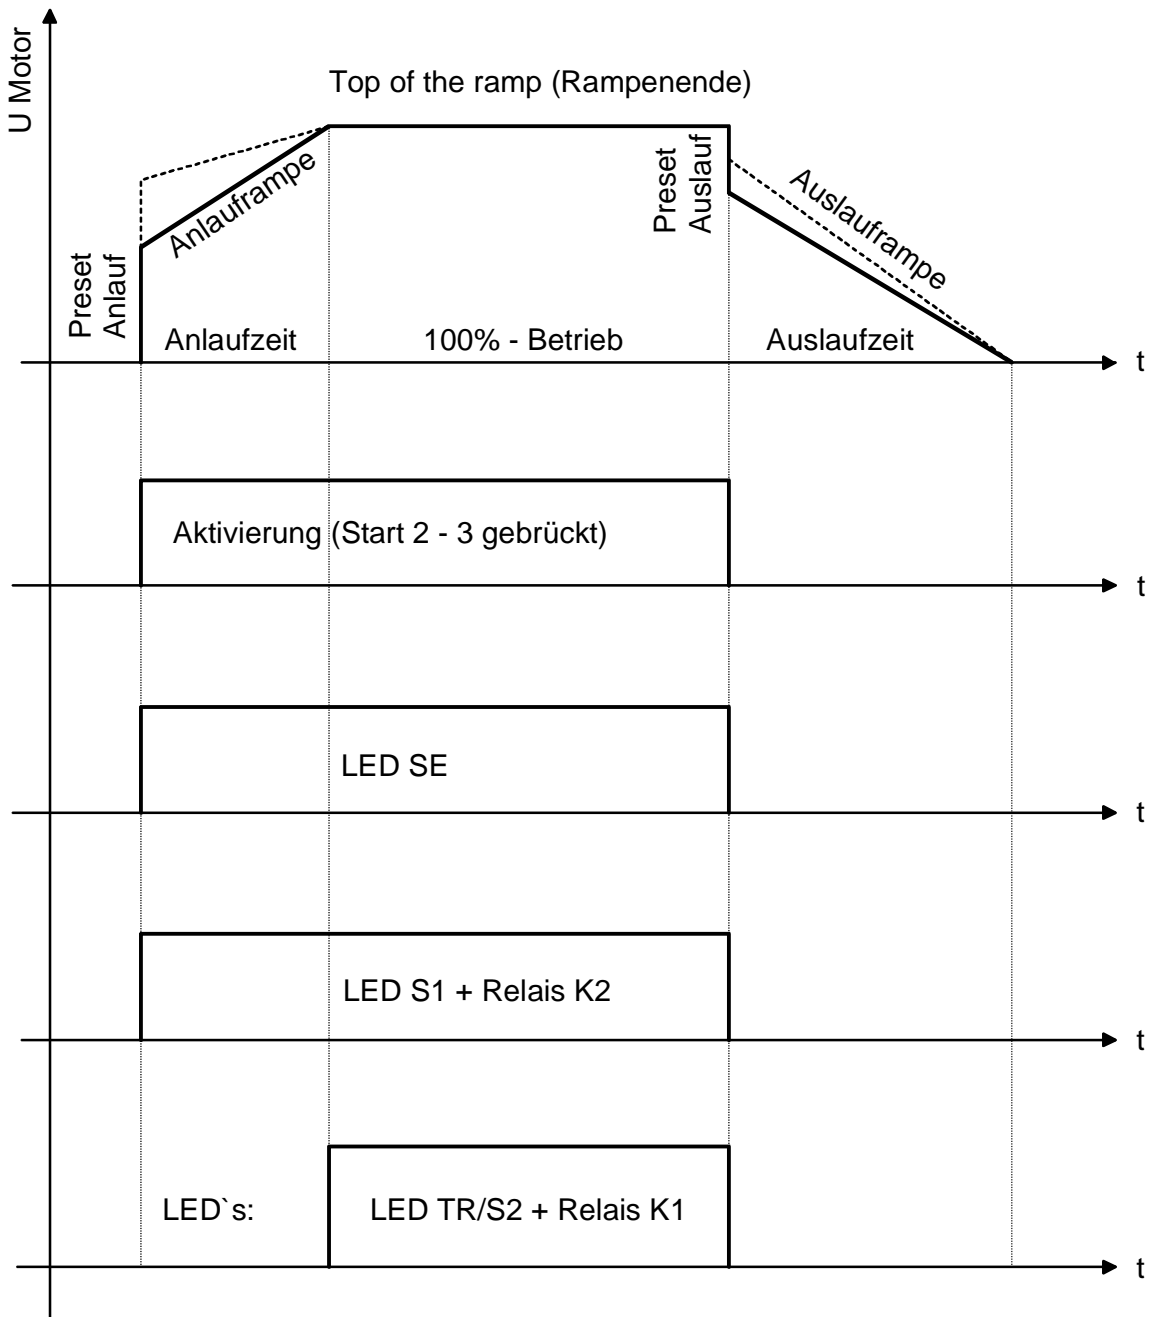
U Motor

Top of the ramp (Rampenende)

Preset Anlauf

Anlauframpe

Preset Auslauf

Auslauframpe

Anlaufzeit

100% - Betrieb

Auslaufzeit

t

Aktivierung (Start 2 - 3 gebrückt)

t

LED SE

t

LED S1 + Relais K2

t

LED`s:

LED TR/S2 + Relais K1

t